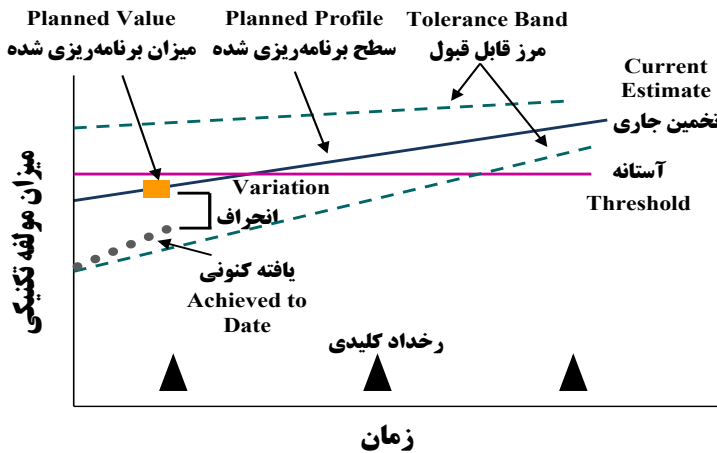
Planned Value
میزان برنامه‌ریزی شده

Planned Profile
سطح برنامه‌ریزی شده

Tolerance Band
مرز قابل قبول

Current Estimate
تخمین جاری

آستانه
Threshold

Variation
انحراف

یافته کنونی
Achieved to Date

رخداد کلیدی

میزان مولفه تکنیکی

زمان